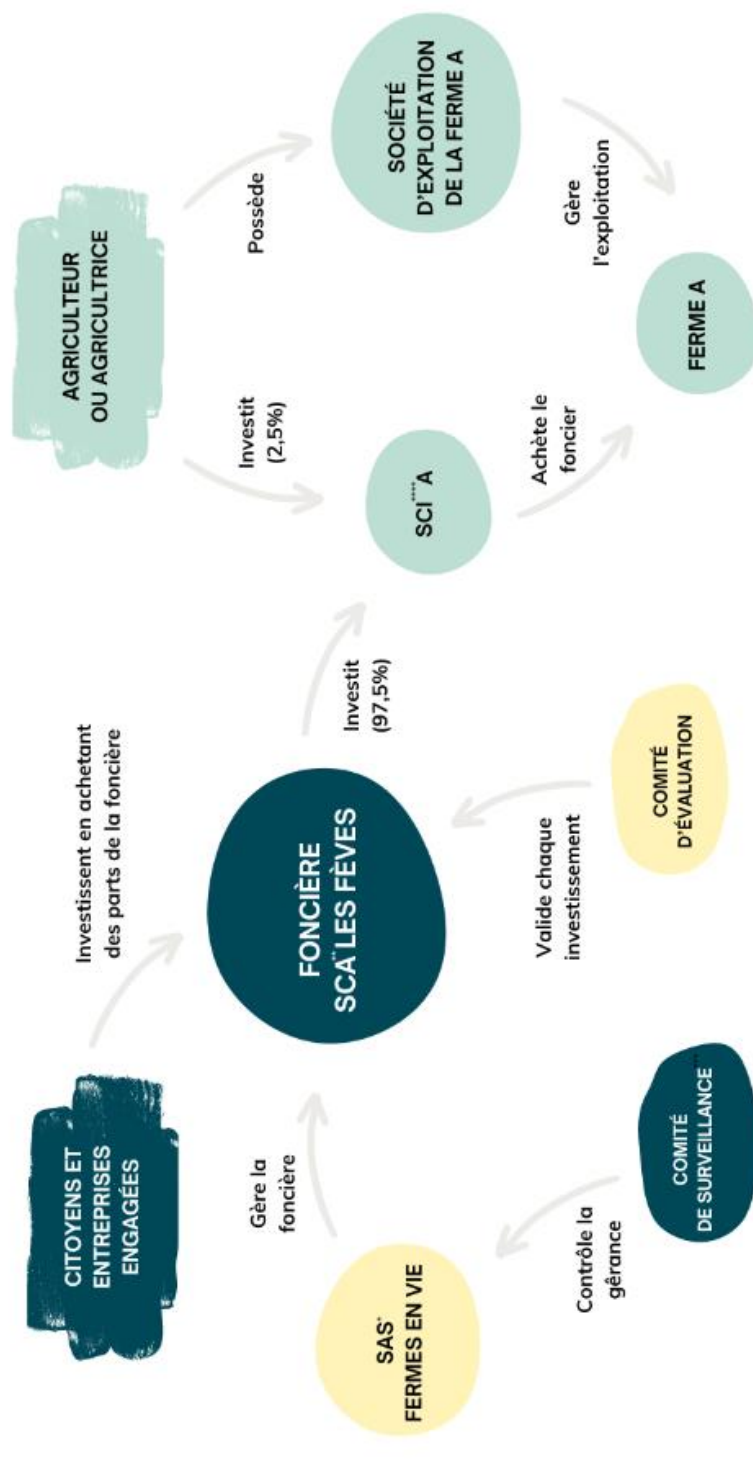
CITOYENS ET ENTREPRISES ENGAGÉES

Investissent en achetant des parts de la foncière

FONCIÈRE SCA** LES FÈVES

Gère la foncière

SAS* FERMES EN VIE

Contrôle la gérance

COMITÉ DE SURVEILLANCE***

Valide chaque investissement

COMITÉ D'ÉVALUATION

Investit (97,5%)

SCI**** A

AGRICULTEUR OU AGRICULTRICE

Investit (2,5%)

Possède

SOCIÉTÉ D'EXPLOITATION DE LA FERME A

Achète le foncier

Gère l'exploitation

FERME A